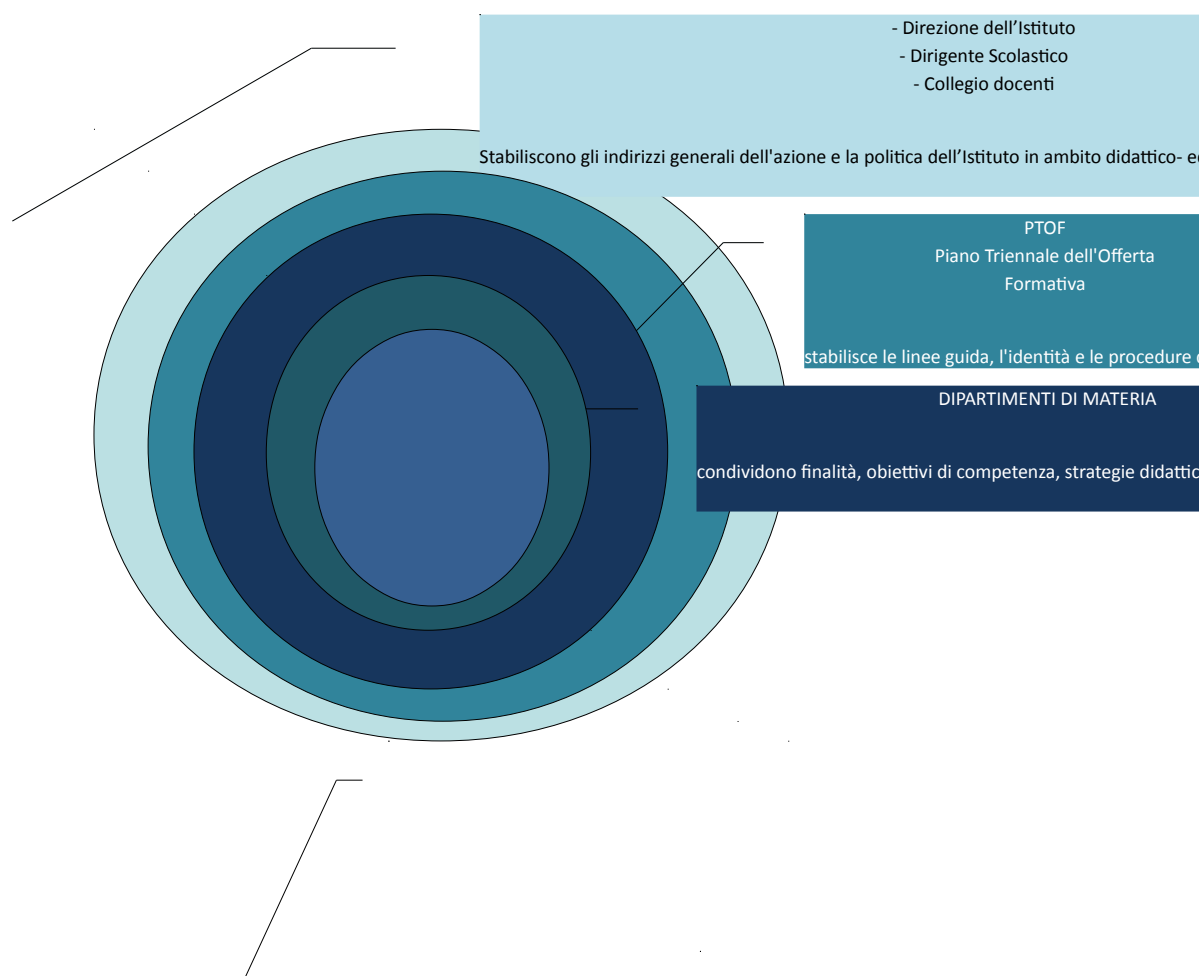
- Direzione dell'Istituto
- Dirigente Scolastico
- Collegio docenti

Stabiliscono gli indirizzi generali dell'azione e la politica dell'Istituto in ambito didattico- ec

PTOF
Piano Triennale dell'Offerta Formativa

stabilisce le linee guida, l'identità e le procedure c

DIPARTIMENTI DI MATERIA

condividono finalità, obiettivi di competenza, strategie didattic